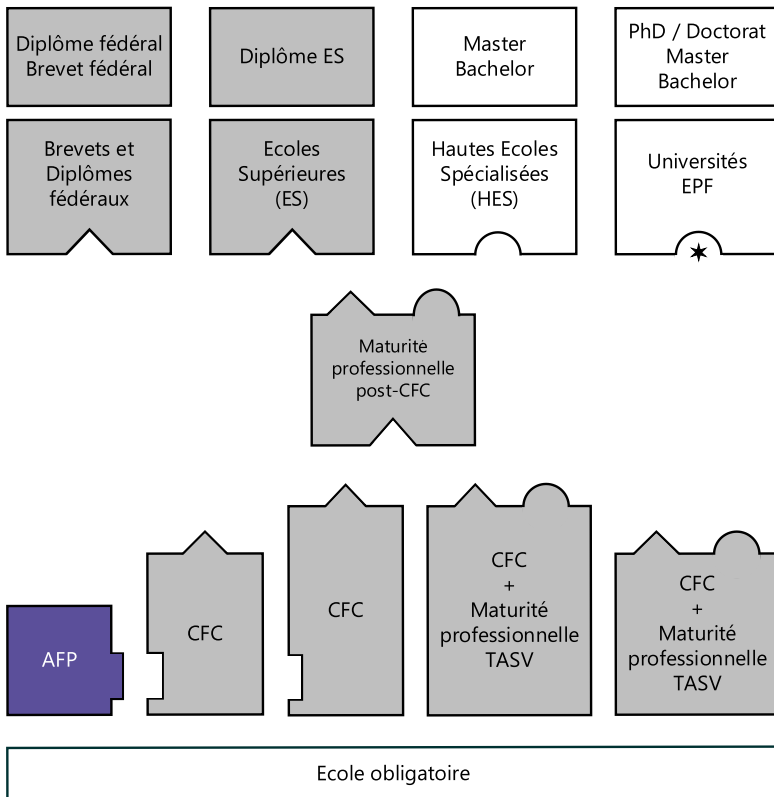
Diplôme fédéral
Brevet fédéral

Diplôme ES

Master
Bachelor

PhD / Doctorat
Master
Bachelor

Brevets et Diplômes fédéraux

Ecoles Supérieures (ES)

Hautes Ecoles Spécialisées (HES)

Universités EPF

Maturité professionnelle post-CFC

AFP

CFC

CFC

CFC + Maturité professionnelle TASV

CFC + Maturité professionnelle TASV

Ecole obligatoire